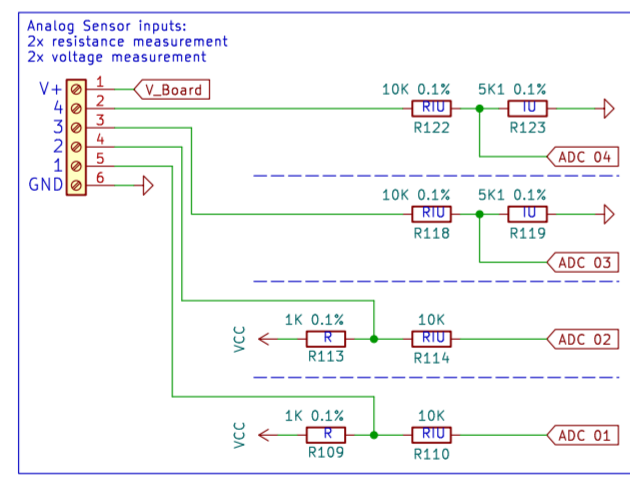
Analog Sensor inputs:
2x resistance measurement
2x voltage measurement

V+
4
3
2
1
GND

1
2
3
4
5
6

V_Board

10K 0.1%
RIU
R122

5K1 0.1%
IU
R123

ADC 04

10K 0.1%
RIU
R118

5K1 0.1%
IU
R119

ADC 03

VCC
1K 0.1%
R
R113

10K
RIU
R114

ADC 02

VCC
1K 0.1%
R
R109

10K
RIU
R110

ADC 01